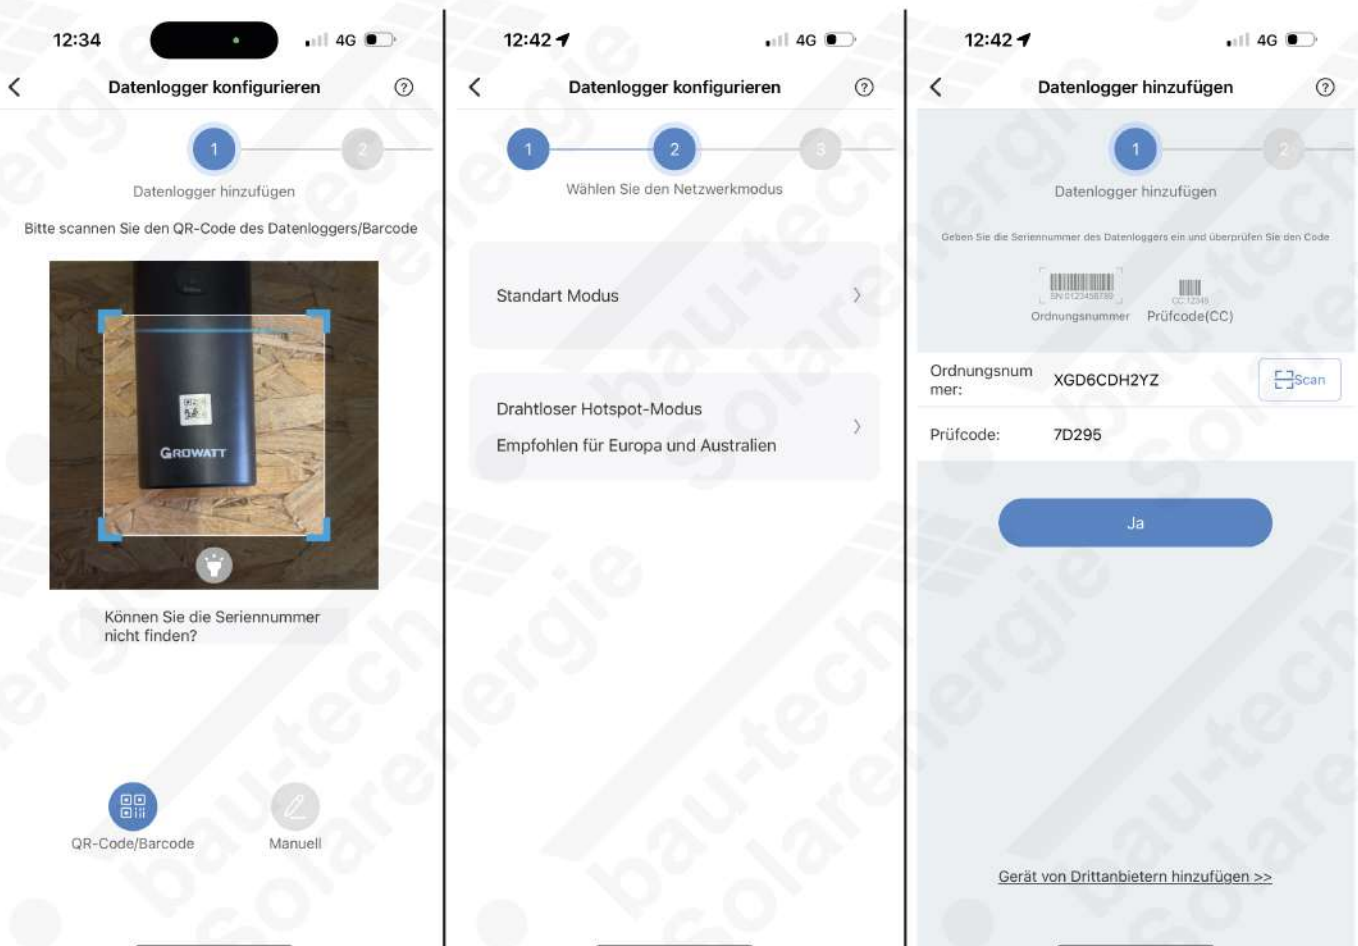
12:34 4G

Datenlogger konfigurieren

1 2

Datenlogger hinzufügen

Bitte scannen Sie den QR-Code des Dataloggers/Barcode

GROWATT

Können Sie die Seriennummer nicht finden?

QR-Code/Barcode

Manuell

12:42 4G

Datenlogger konfigurieren

1 2 3

Wählen Sie den Netzwerkmodus

Standart Modus

Drahtloser Hotspot-Modus

Empfohlen für Europa und Australien

12:42 4G

Datenlogger hinzufügen

1 2

Datenlogger hinzufügen

Geben Sie die Seriennummer des Datenloggers ein und überprüfen Sie den Code

SN:0123456789

CC:12345

Ordnungsnummer

Prüfcode(CC)

Ordnungsnummer:

XGD6CDH2YZ

Scan

Prüfcode:

7D295

Ja

Gerät von Drittanbietern hinzufügen >>

bau-tech Solarenergie